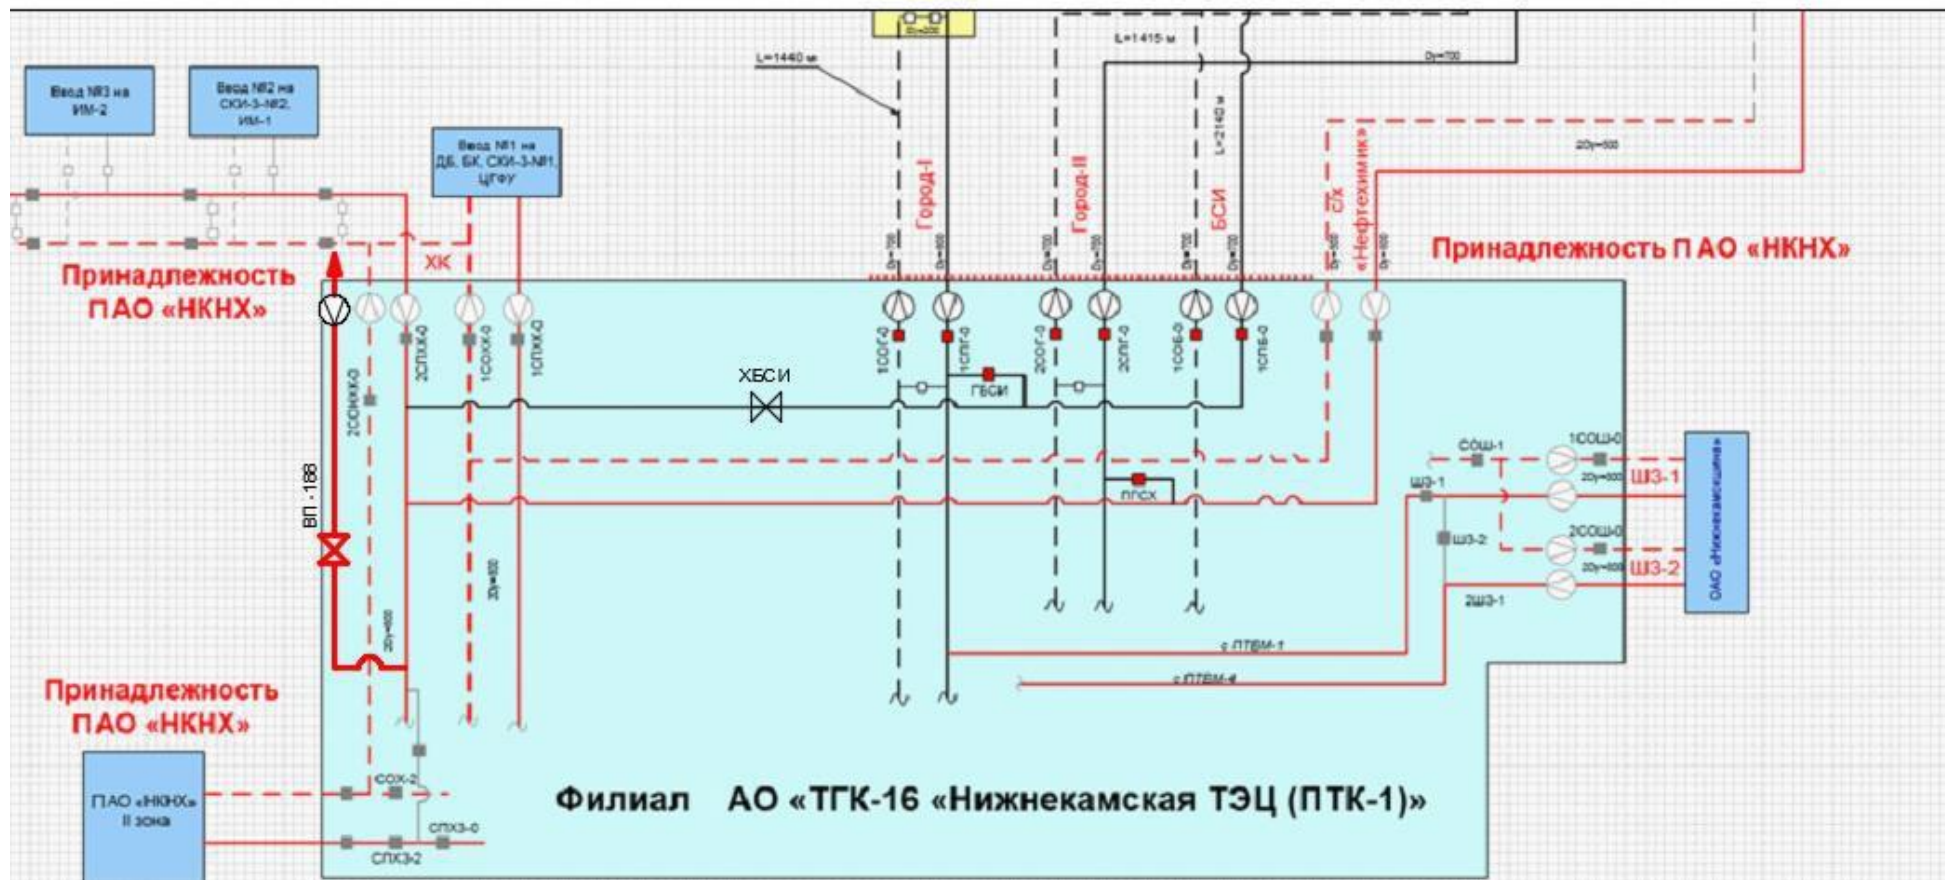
Ввод №3 на ИМ-2

Ввод №2 на СКИ-3-№2, ИМ-1

Ввод №1 на ДБ, БК, СКИ-3-№1, ЦГФУ

L=1440 м

L=1415 м

Dу=700

L=2140 м

Dу=600

Город-I

Город-II

БСИ

С/х «Нефтехимик»

Принадлежность ПАО «НКНХ»

Принадлежность ПАО «НКНХ»

ХК

Dу=700

Dу=800

Dу=700

Dу=700

Dу=700

Dу=700

Dу=600

Dу=800

2СОНКК-0

2СПХК-0

1СОХК-0

1СПХК-0

1СОГ-0

1СПГ-0

2СОГ-0

2СПГ-0

1СОБ-0

1СПБ-0

ХБСИ

ГБСИ

ВП-188

ПГСХ

СОШ-1

1СОШ-0

ШЗ-1

ШЗ-1

ШЗ-2

2СОШ-0

ШЗ-2

2ШЗ-1

Dу=600

Dу=600

ОАО «Нижнекамскшина»

Dу=600

Dу=600

с ПТВМ-1

с ПТВМ-4

Принадлежность ПАО «НКНХ»

ПАО «НКНХ» II зона

СОХ-2

СПХЗ-0

СПХЗ-2

Филиал АО «ТГК-16 «Нижнекамская ТЭЦ (ПТК-1)»